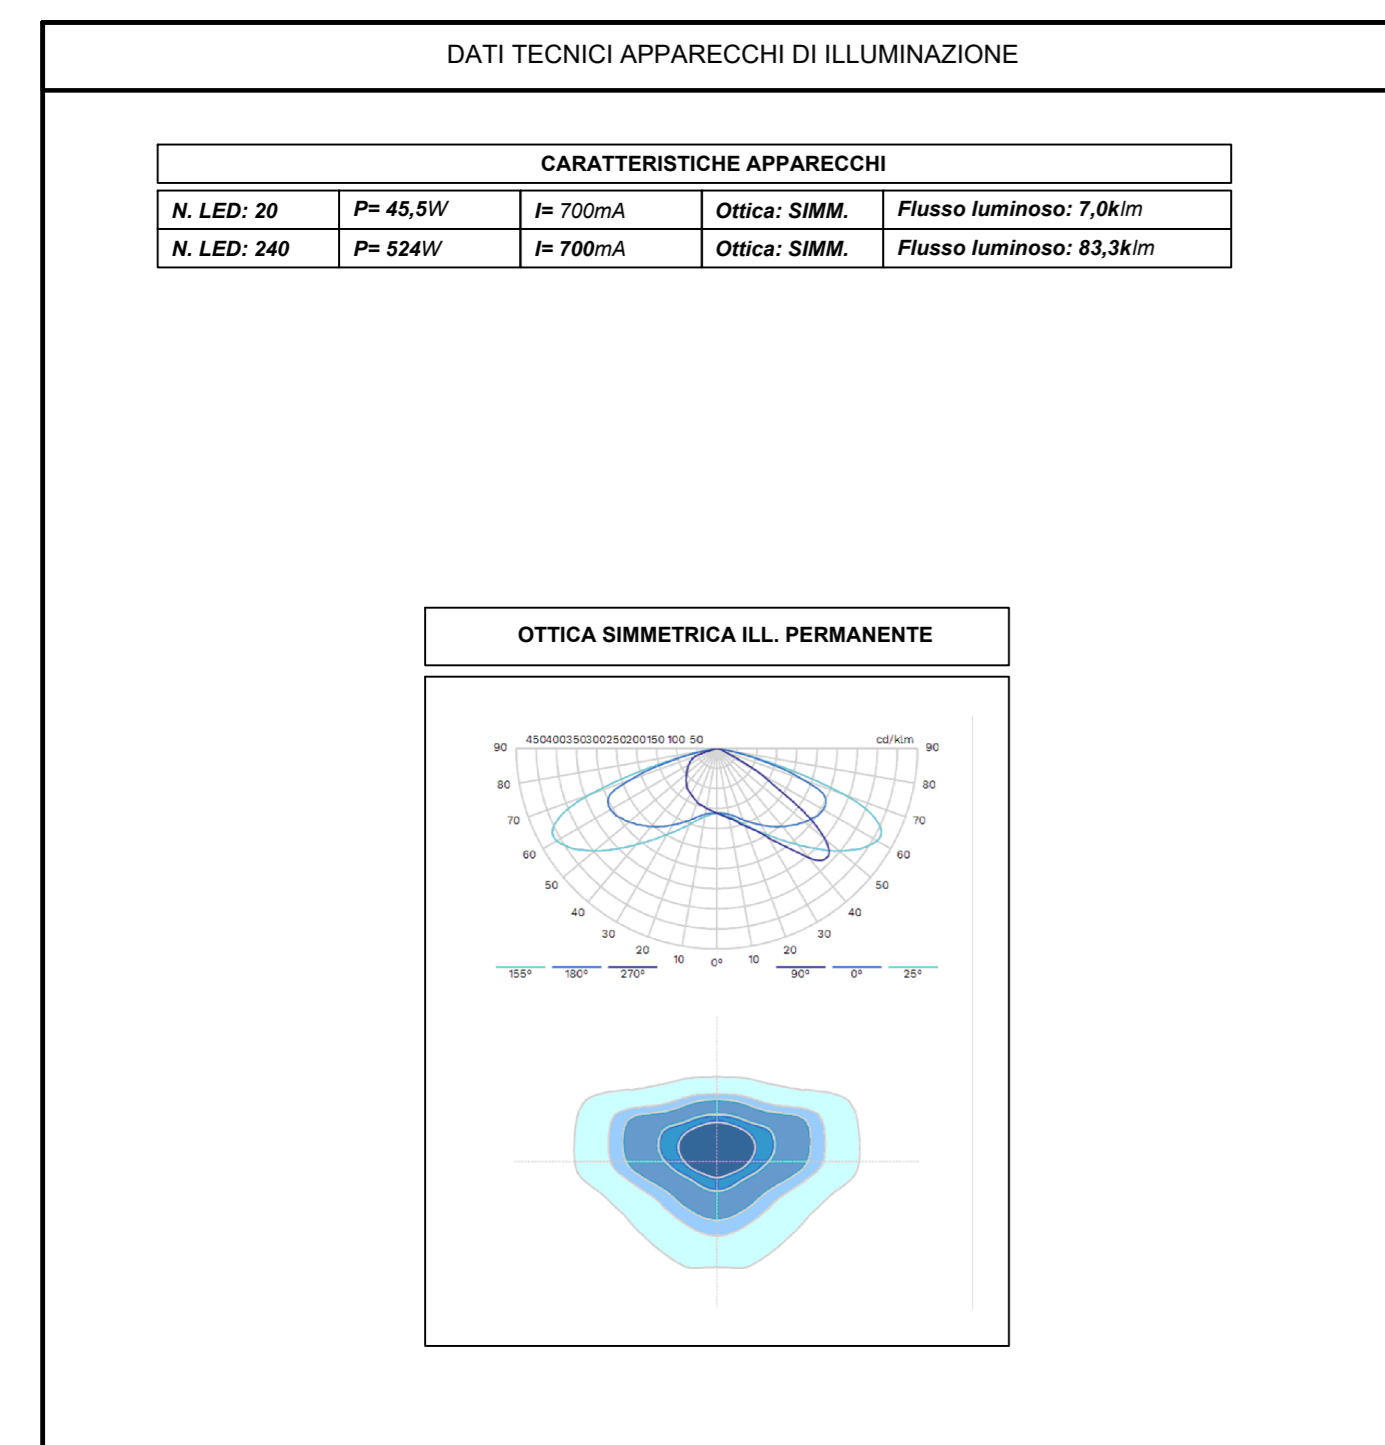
DATI TECNICI APPARECCHI DI ILLUMINAZIONE

| CARATTERISTICHE APPARECCHI | | | | |
|---|---|---|---|---|
| N. LED: 20 | P= 45,5W | I= 700mA | Ottica: SIMM. | Flusso luminoso: 7,0klm |
| N. LED: 240 | P= 524W | I= 700mA | Ottica: SIMM. | Flusso luminoso: 83,3klm |

OTTICA SIMMETRICA ILL. PERMANENTE

450400350300250200150 100 50 cd/klm
90 90
80 80
70 70
60 60
50 50
40 40
30 30
20 20
10 0° 10
155° 180° 270° 90° 0° 25°